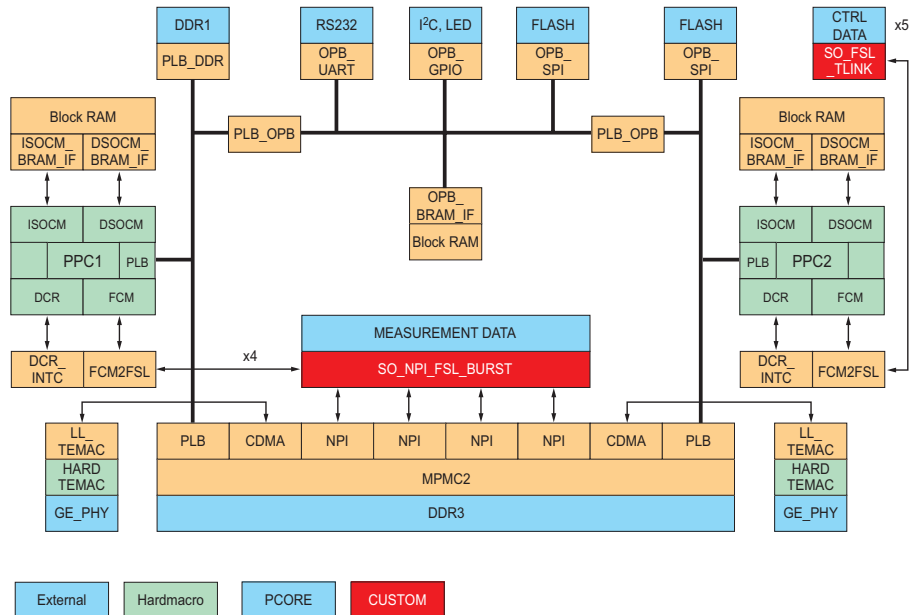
DDR1
PLB_DDR

RS232
OPB_UART

I$^2$C, LED
OPB_GPIO

FLASH
OPB_SPI

FLASH
OPB_SPI

CTRL DATA
SO_FSL_TLINK
x5

PLB_OPB

PLB_OPB

Block RAM
ISOCM_BRAM_IF
DSOCM_BRAM_IF

ISOCM
DSOCM
PPC1
PLB
DCR
FCM

OPB_BRAM_IF
Block RAM

Block RAM
ISOCM_BRAM_IF
DSOCM_BRAM_IF

ISOCM
DSOCM
PLB
PPC2
DCR
FCM

DCR_INTC
FCM2FSL

x4

MEASUREMENT DATA
SO_NPI_FSL_BURST

DCR_INTC
FCM2FSL

LL_TEMAC
HARD TEMAC
GE_PHY

| PLB | CDMA | NPI | NPI | NPI | NPI | CDMA | PLB |
|---|---|---|---|---|---|---|---|

MPMC2
DDR3

LL_TEMAC
HARD TEMAC
GE_PHY

External
Hardmacro
PCORE
CUSTOM